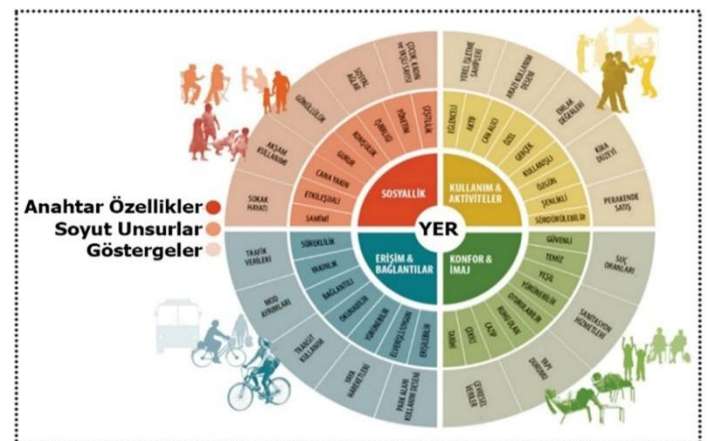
Anahtar Özellikler
Soyut Unsurlar
Göstergeler

YER

SOSYALLİK
KULLANIM & AKTİVİTELER
ERİŞİM & BAĞLANTILAR
KONFOR & İMAJ

SAMİMİ
ETKİLEŞİMLİ
CANA YAKIN
GURUR
KOMŞULUK
İŞBİRLİĞİ
YÖNETİM
ÇEŞİTLİLİK

EĞLENCELİ
AKTİF
CAN ALICI
ÖZEL
GERÇEK
KULLANIŞLI
ÜLKESEL
ŞENLİKLİ
SÜRDÜRÜLEBİLİRLİK

SÜREKLİLİK
YAKINLIK
BAĞLANTILI
OKUNABİLİR
YÜRÜNEBİLİR
ELVERİŞLİLİK
ERİŞİLEBİLİR

GÜVENLİ
TEMİZ
YEŞİL
YÜRÜNEBİLİR
OTURULABİLİR
RUHSAL
ÇEKİCİ
TARİHİ

SOKAK HAYATI
AKŞAM KULLANIMI
GÖNÜLLÜLÜK
SOSYAL AĞLAR
ÇOCUK, KADIN VE YAŞLI SAYISI

YEREL İŞLETME SAHİPLERİ
ARAZİ KULLANIM DESENİ
EMLAK DEĞERLERİ
KİRA DÜZEYİ
PERAKENDE SATIŞ

TRAFİK VERİLERİ
MOD AYRIMLARI
TRANSİT KULLANIMI
YAYA HAREKETLERİ
PARK ALANI KULLANIM DESENİ

SUÇ ORANLARI
SANİTASYON HİZMETLERİ
YAPI DURUMU
ÇEVRESEL VERİLER